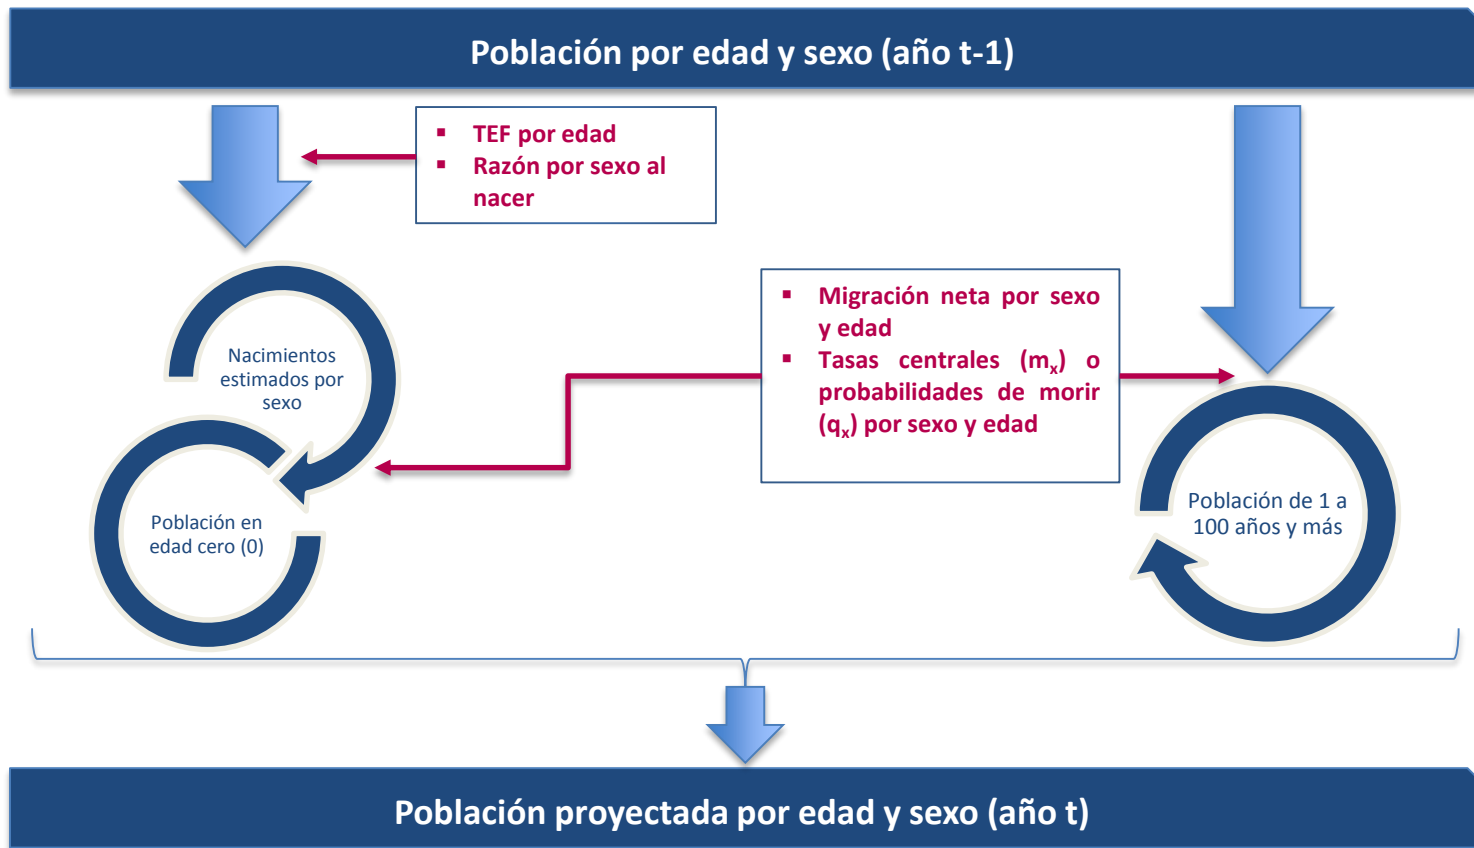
Población por edad y sexo (año t-1)

- TEF por edad
- Razón por sexo al nacer

- Migración neta por sexo y edad
- Tasas centrales ($m_x$) o probabilidades de morir ($q_x$) por sexo y edad

Nacimientos estimados por sexo

Población en edad cero (0)

Población de 1 a 100 años y más

Población proyectada por edad y sexo (año t)